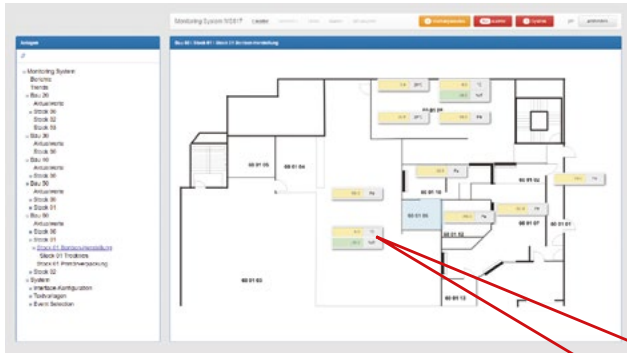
Monitoring System MS817

Anlagen

Monitoring System
Berichte
Trends
Bau 20
Aktuelwerte
Stock 00
Stock 02
Stock 03
Bau 30
Aktuelwerte
Stock 00
Bau 40
Aktuelwerte
Stock 00
Bau 50
Aktuelwerte
Stock 00
Stock 01
Bau 60
Aktuelwerte
Stock 00
Stock 01
Stock 01 Bandverpackung
Stock 01 Trocknen
Stock 01 Primärverpackung
Stock 02
System
Interface-Konfiguration
Textvorlagen
Event Selection

Bau 60 | Stock 01 | Stock 01 Bandverpackung

60 01 05
60 01 04
60 01 10
60 01 06
60 01 02
60 01 07
60 01 01
60 01 11
60 01 12
60 01 13
60 01 03